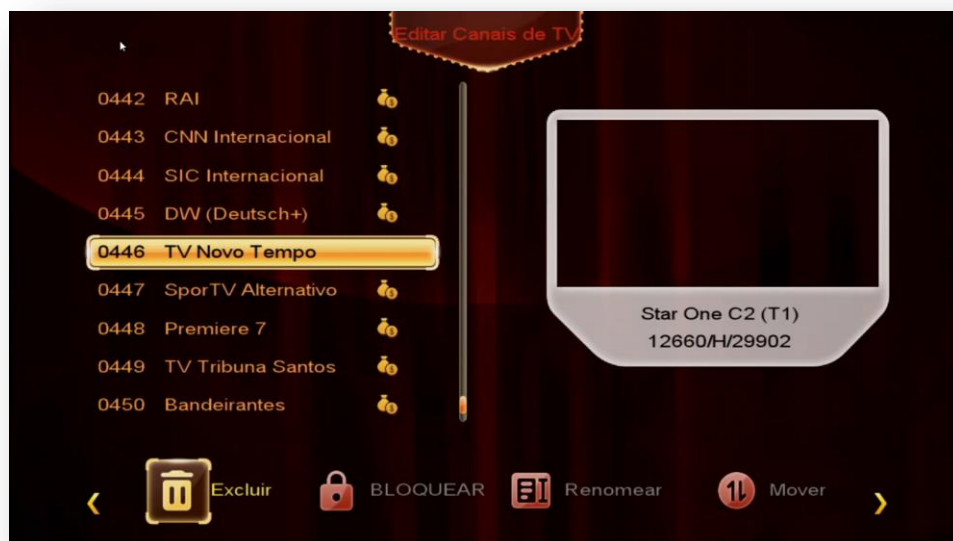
Editar Canais de TV

0442 RAI
0443 CNN Internacional
0444 SIC Internacional
0445 DW (Deutsch+)
0446 TV Novo Tempo
0447 SporTV Alternativo
0448 Premiere 7
0449 TV Tribuna Santos
0450 Bandeirantes

Star One C2 (T1)
12660/H/29902

‹ Excluir BLOQUEAR Renomear Mover ›